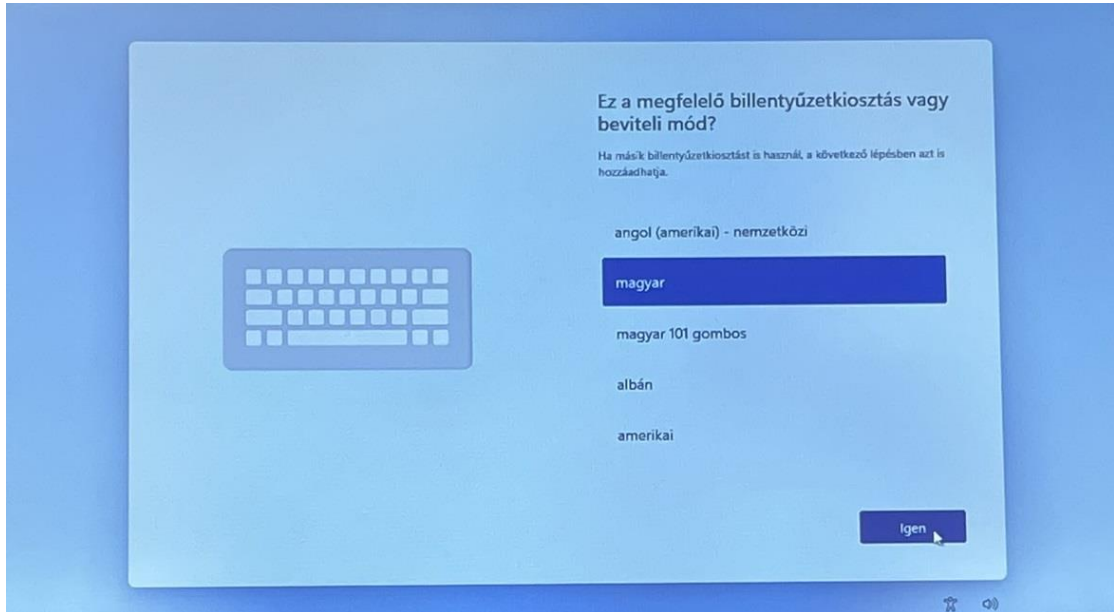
Ez a megfelelő billentyűzetkiosztás vagy beviteli mód?

Ha másik billentyűzetkiosztást is használ, a következő lépésben azt is hozzáadhatja.

angol (amerikai) - nemzetközi

magyar

magyar 101 gombos

albán

amerikai

Igen